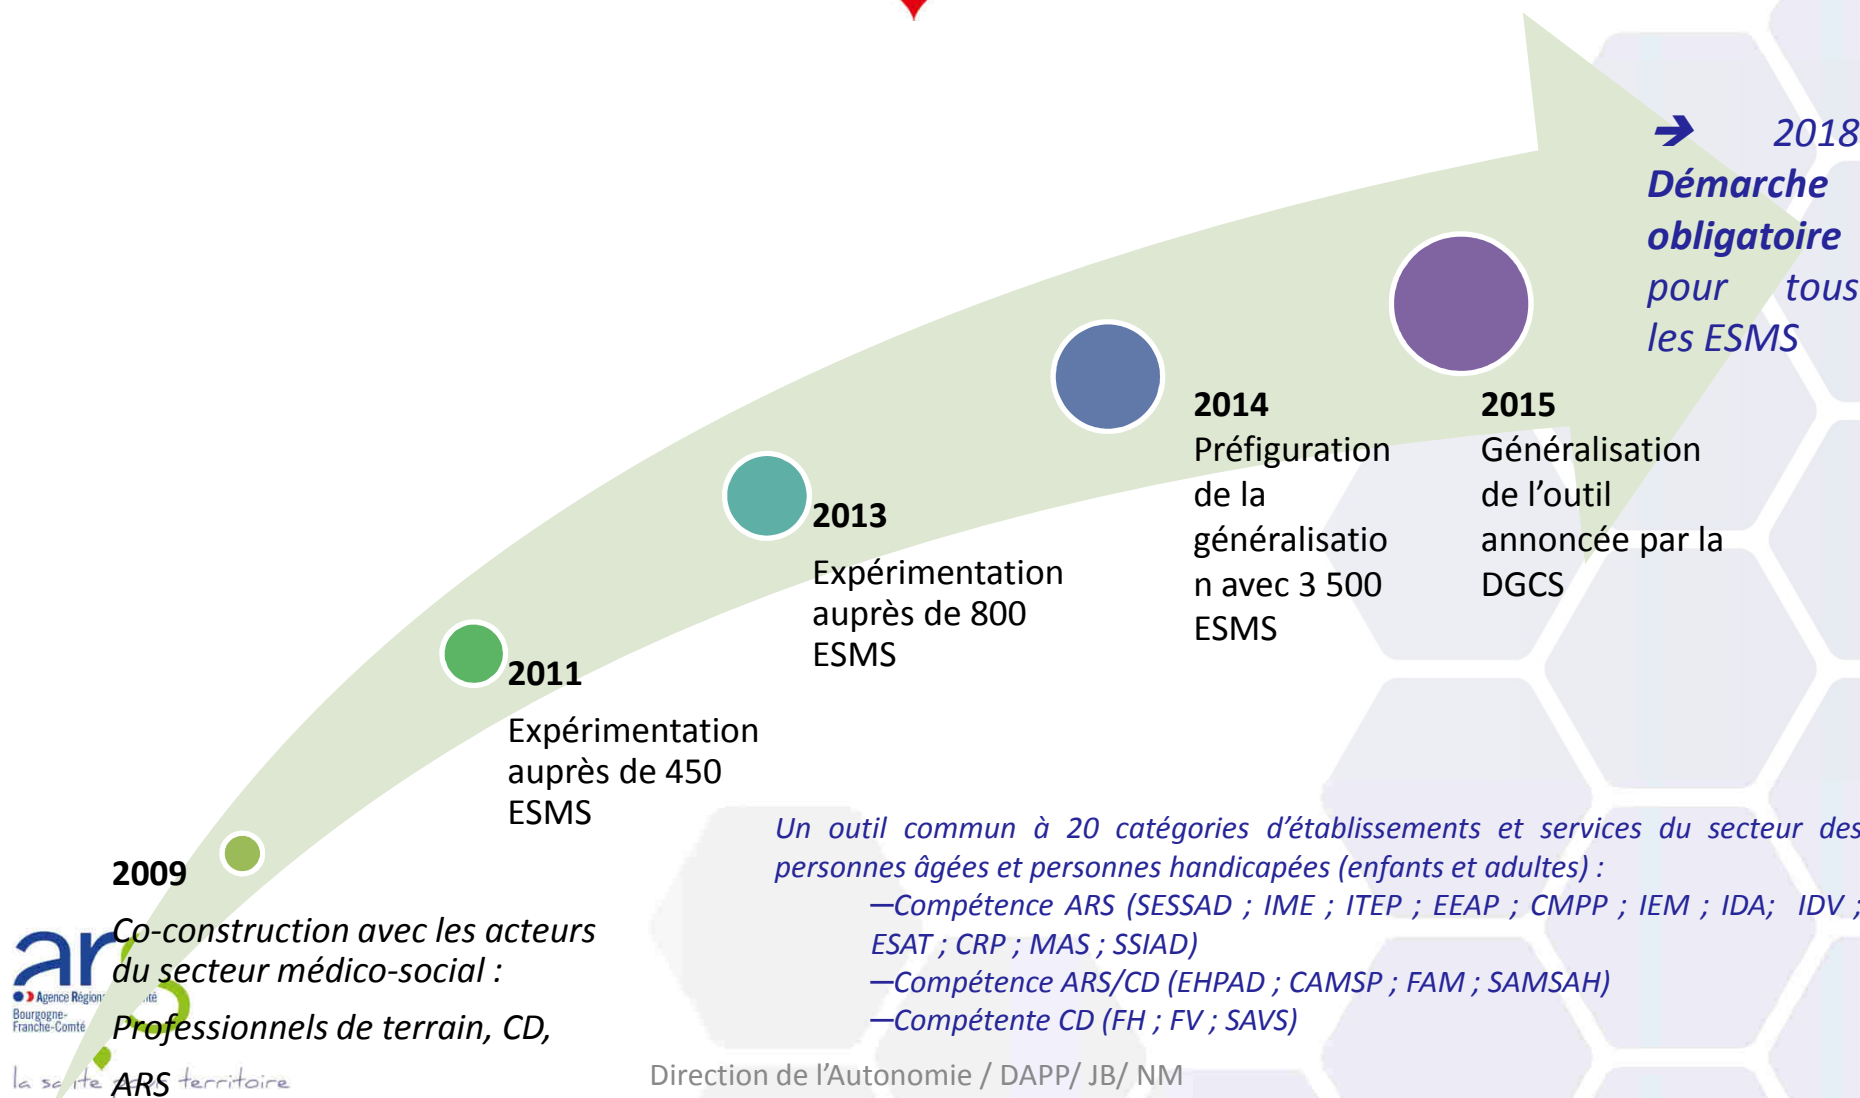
➔ 2018 **Démarche obligatoire** pour tous les ESMS

**2015**
Généralisation de l'outil annoncée par la DGCS

**2014**
Préfiguration de la généralisation avec 3 500 ESMS

**2013**
Expérimentation auprès de 800 ESMS

**2011**
Expérimentation auprès de 450 ESMS

**2009**
Co-construction avec les acteurs du secteur médico-social :
Professionnels de terrain, CD, ARS

Un outil commun à 20 catégories d'établissements et services du secteur des personnes âgées et personnes handicapées (enfants et adultes) :
—Compétence ARS (SESSAD ; IME ; ITEP ; EEAP ; CMPP ; IEM ; IDA; IDV ; ESAT ; CRP ; MAS ; SSIAD)
—Compétence ARS/CD (EHPAD ; CAMSP ; FAM ; SAMSAH)
—Compétence CD (FH ; FV ; SAVS)

ars Agence Régionale de Santé Bourgogne-Franche-Comté
la santé territoire

Direction de l'Autonomie / DAPP/ JB/ NM